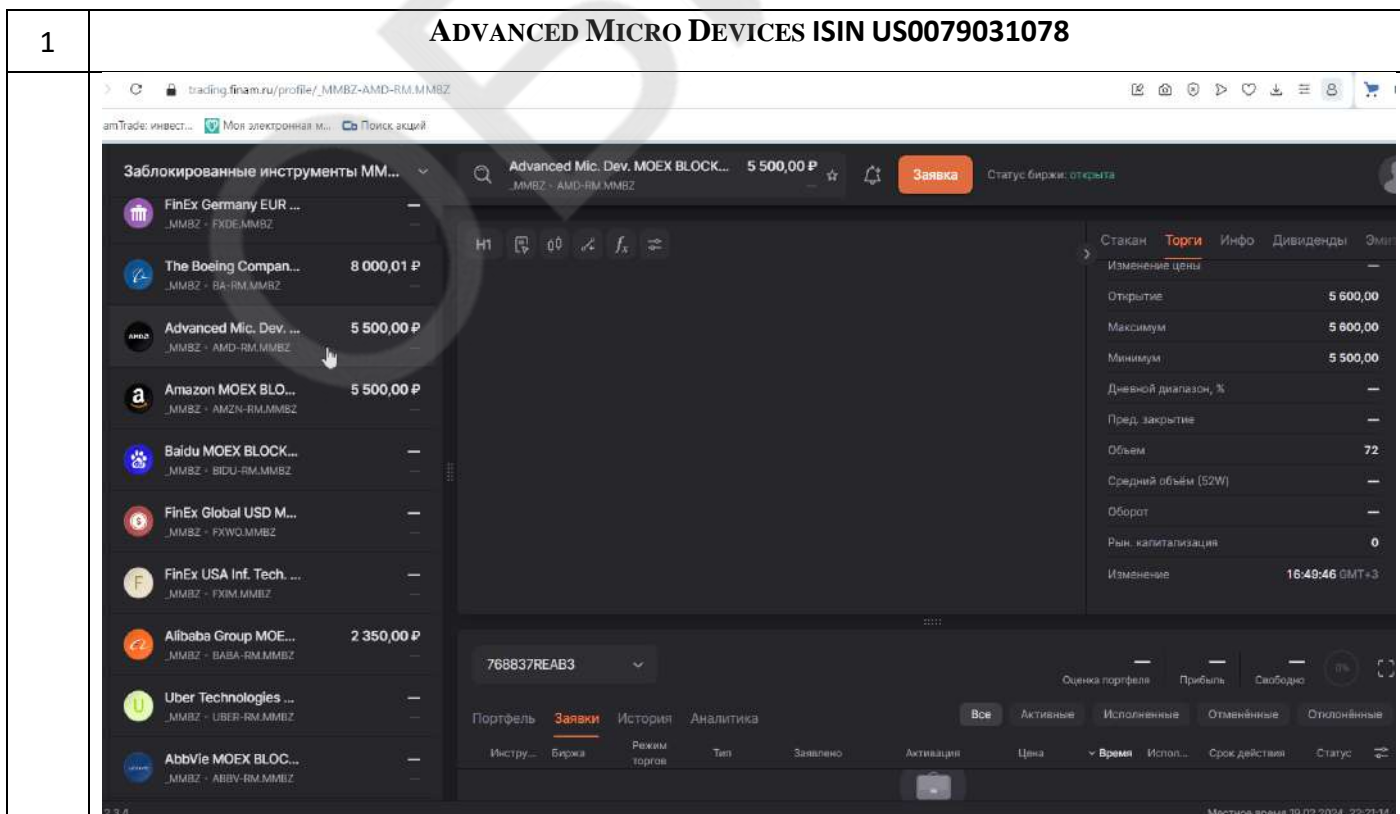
1

ADVANCED MICRO DEVICES ISIN US0079031078

trading.finam.ru/profile/_MMBZ-AMD-RM.MMBZ

amTrade: инвест... Моя электронная м... Поиск акций

Заблокированные инструменты ММ...

FinEx Germany EUR ... _MMBZ · FXDE.MMBZ —

The Boeing Compan... _MMBZ · BA-RM.MMBZ 8 000,01 ₽

Advanced Mic. Dev. ... _MMBZ · AMD-RM.MMBZ 5 500,00 ₽

Amazon MOEX BLO... _MMBZ · AMZN-RM.MMBZ 5 500,00 ₽

Baidu MOEX BLOCK... _MMBZ · BIDU-RM.MMBZ —

FinEx Global USD M... _MMBZ · FXWO.MMBZ —

FinEx USA Inf. Tech. ... _MMBZ · FXIM.MMBZ —

Alibaba Group MOE... _MMBZ · BABA-RM.MMBZ 2 350,00 ₽

Uber Technologies ... _MMBZ · UBER-RM.MMBZ —

AbbVie MOEX BLOC... _MMBZ · ABBV-RM.MMBZ —

Advanced Mic. Dev. MOEX BLOCK... 5 500,00 ₽ _MMBZ · AMD-RM.MMBZ

Заявка

Статус биржи: открыта

H1

Стакан Торги Инфо Дивиденды Эми

| | |
|---|---|
| Изменение цены | — |
| Открытие | 5 600,00 |
| Максимум | 5 600,00 |
| Минимум | 5 500,00 |
| Дневной диапазон, % | — |
| Пред. закрытие | — |
| Объем | 72 |
| Средний объём (52W) | — |
| Оборот | — |
| Рын. капитализация | 0 |
| Изменение | 16:49:46 GMT+3 |

768837REAB3

Оценка портфеля — Прибыль — Свободно — 0%

Портфель Заявки История Аналитика

Все Активные Исполненные Отменённые Отклонённые

Инстру... Биржа Режим торгов Тип Заявлено Активация Цена Время Испол... Срок действия Статус

2.3.4

Местное время 29.02.2024, 22:21:14